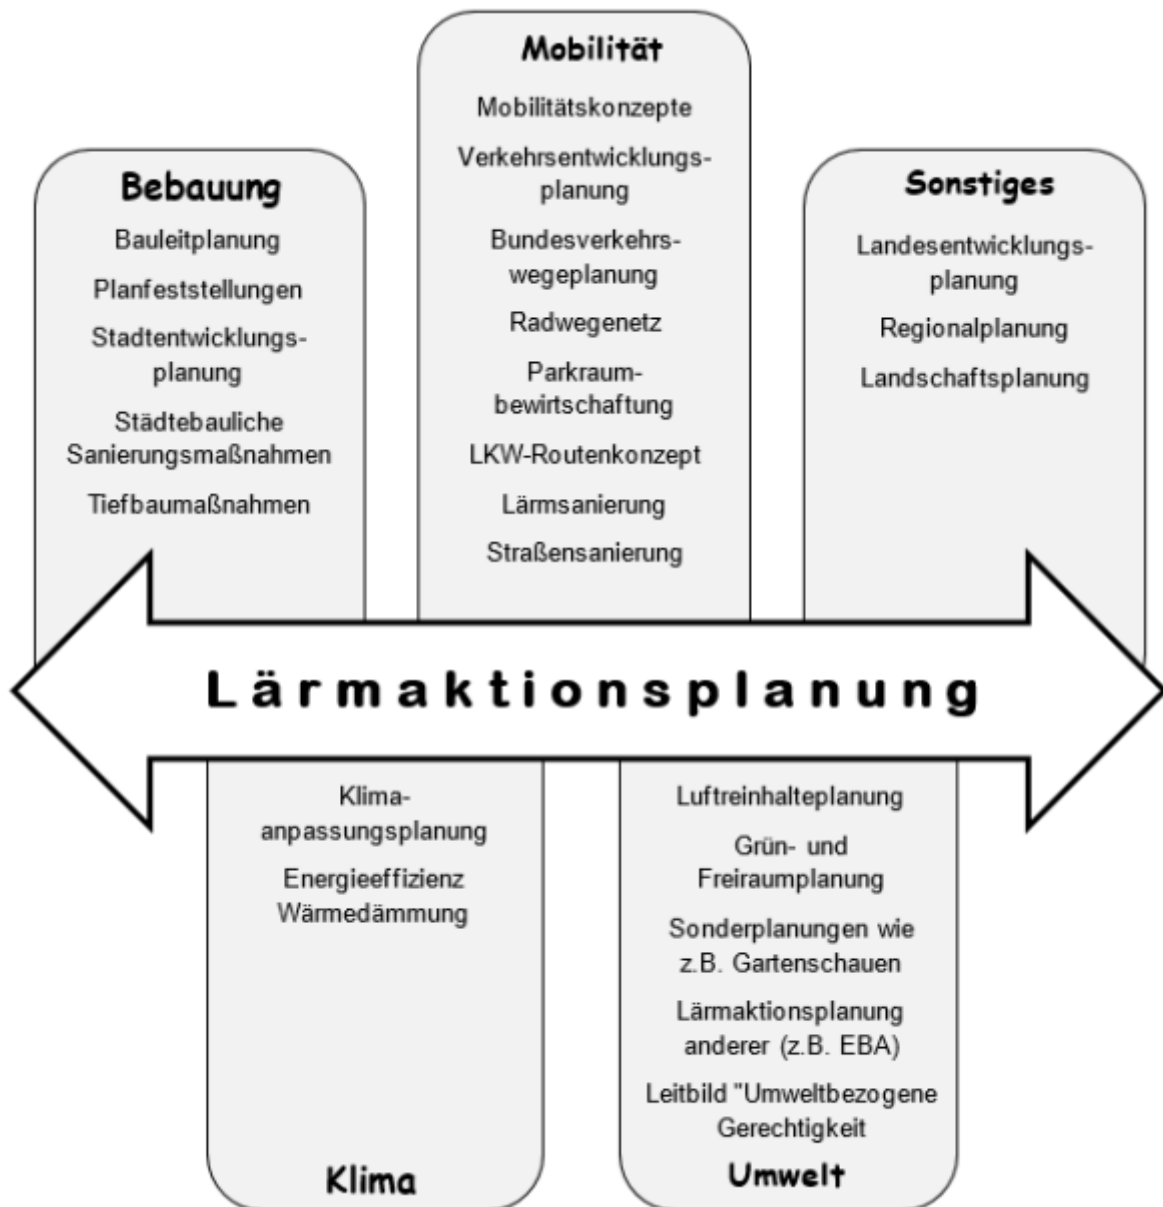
Mobilität

Mobilitätskonzepte

Verkehrsentwicklungsplanung

Bundesverkehrswegeplanung

Radwegenetz

Parkraumbewirtschaftung

LKW-Routenkonzept

Lärmsanierung

Straßensanierung

Bebauung

Bauleitplanung

Planfeststellungen

Stadtentwicklungsplanung

Städtebauliche Sanierungsmaßnahmen

Tiefbaumaßnahmen

Sonstiges

Landesentwicklungsplanung

Regionalplanung

Landschaftsplanung

Lärmaktionsplanung

Klimaanpassungsplanung

Energieeffizienz Wärmedämmung

Klima

Luftreinhalteplanung

Grün- und Freiraumplanung

Sonderplanungen wie z.B. Gartenschauen

Lärmaktionsplanung anderer (z.B. EBA)

Leitbild "Umweltbezogene Gerechtigkeit

Umwelt